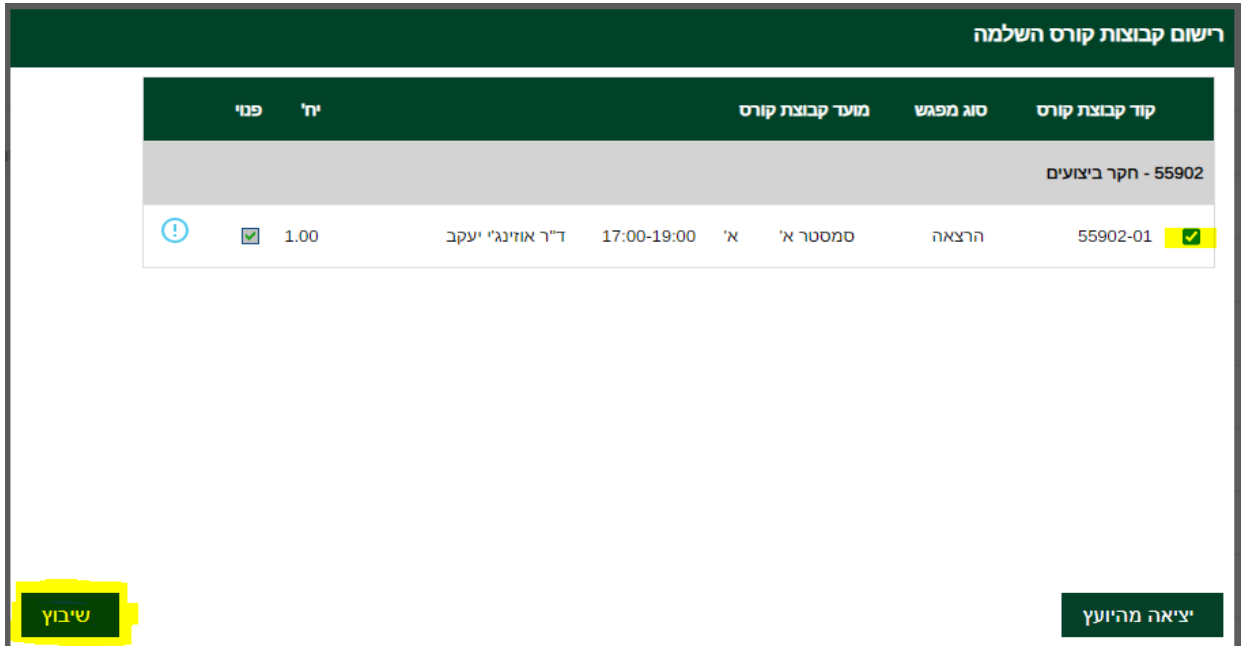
רישום קבוצות קורס השלמה

| קוד קבוצת קורס | סוג מפגש | מועד קבוצת קורס | | | | יח' | פנוי | |
|---|---|---|---|---|---|---|---|---|
| 55902 - חקר ביצועים | | | | | | | | |
| 55902-01 | הרצאה | סמסטר א' | א' | 17:00-19:00 | ד"ר אוזינג'י יעקב | 1.00 | | ! |

יציאה מהיועץ

שיבוץ